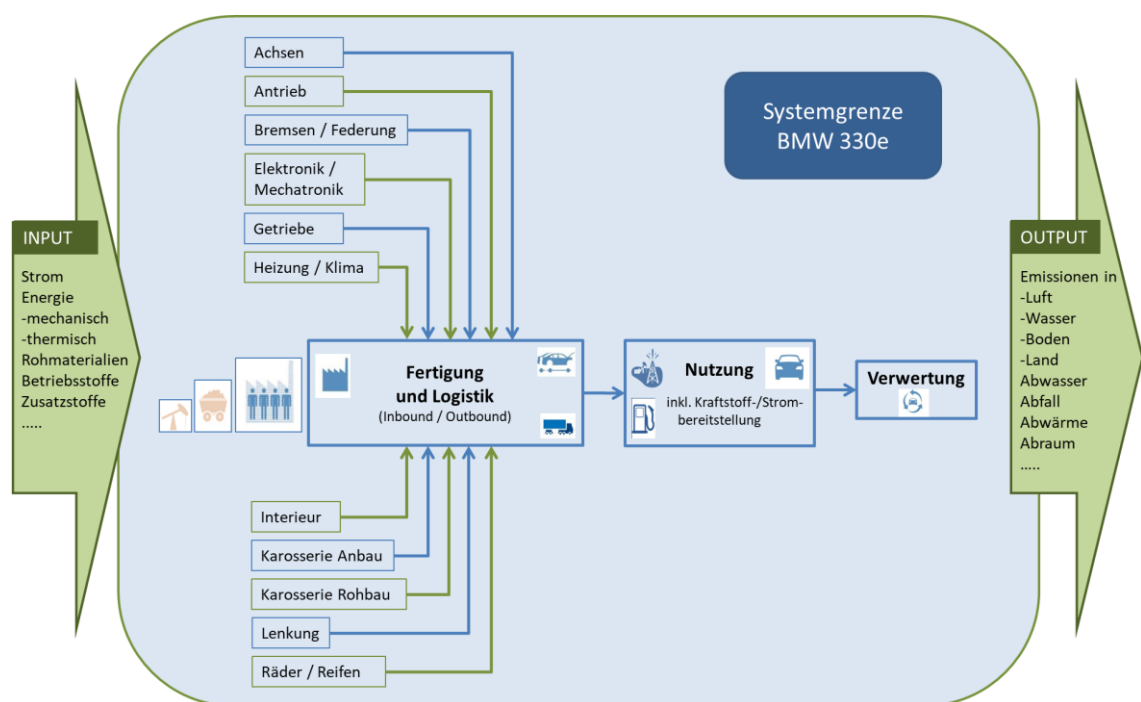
INPUT

Strom
Energie
-mechanisch
-thermisch
Rohmaterialien
Betriebsstoffe
Zusatzstoffe
.....

Achsen

Antrieb

Bremsen / Federung

Elektronik / Mechatronik

Getriebe

Heizung / Klima

Systemgrenze BMW 330e

Fertigung und Logistik
(Inbound / Outbound)

Nutzung
inkl. Kraftstoff-/Strombereitstellung

Verwertung

Interieur

Karosserie Anbau

Karosserie Rohbau

Lenkung

Räder / Reifen

OUTPUT

Emissionen in
-Luft
-Wasser
-Boden
-Land
Abwasser
Abfall
Abwärme
Abraum
.....